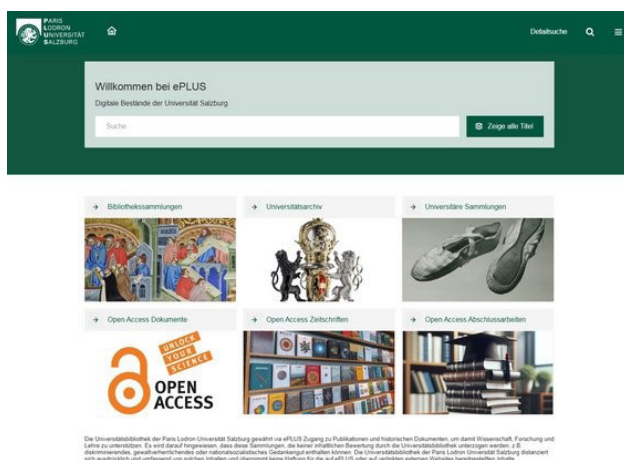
PARIS LODRON UNIVERSITÄT SALZBURG

Detailsuche

Willkommen bei ePLUS

Digitale Bestände der Universität Salzburg

Suche

Zeige alle Titel

→ Bibliothekssammlungen

→ Universitätsarchiv

→ Universitäre Sammlungen

→ Open Access Dokumente

→ Open Access Zeitschriften

→ Open Access Abschlussarbeiten

UNLOCK YOUR SCIENCE

OPEN ACCESS

Die Universitätsbibliothek der Paris Lodron Universität Salzburg gewährt via ePLUS Zugang zu Publikationen und historischen Dokumenten, um damit Wissenschaft, Forschung und Lehre zu unterstützen. Es wird darauf hingewiesen, dass diese Sammlungen, die keiner inhaltlichen Bewertung durch die Universitätsbibliothek unterzogen werden, z.B. diskriminierendes, gewaltverherrlichendes oder nationalsozialistisches Gedankengut enthalten können. Die Universitätsbibliothek der Paris Lodron Universität Salzburg distanziert sich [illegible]